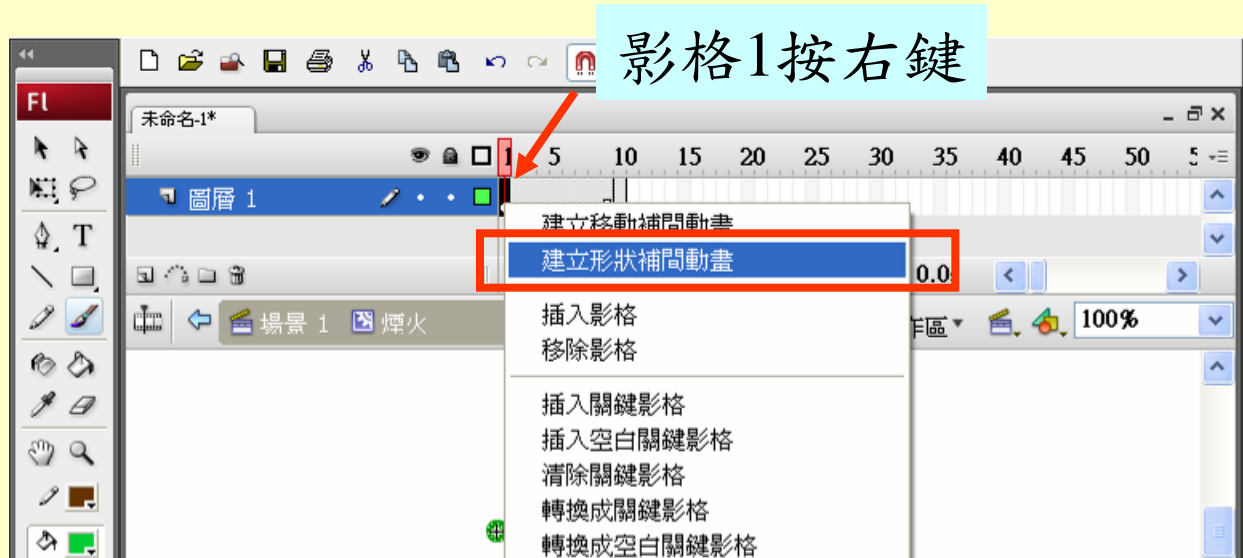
影格1按右鍵

Fl

未命名-1*

1 5 10 15 20 25 30 35 40 45 50 5

圖層 1

建立移動補間動畫
建立形狀補間動畫

0.0

場景 1 煙火

作區 100%

插入影格
移除影格

插入關鍵影格
插入空白關鍵影格
清除關鍵影格
轉換成關鍵影格
轉換成空白關鍵影格